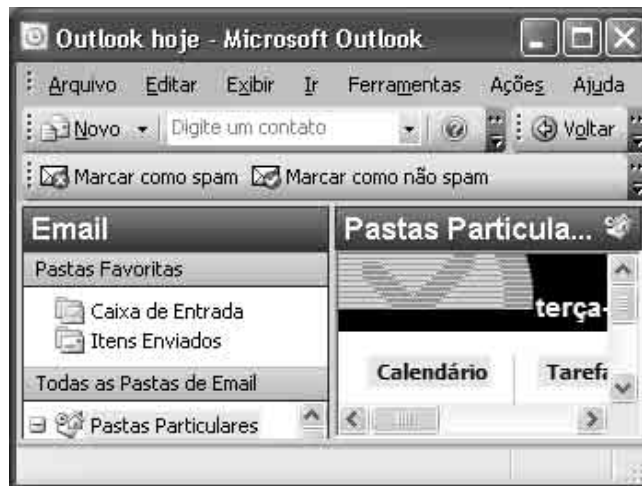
Outlook hoje - Microsoft Outlook

Arquivo Editar Exibir Ir Ferramentas Ações Ajuda

Novo Digite um contato Voltar

Marcar como spam Marcar como não spam

Email

Pastas Favoritas

Caixa de Entrada

Itens Enviados

Todas as Pastas de Email

Pastas Particulares

Pastas Particula...

terça-

Calendário

Tarefa